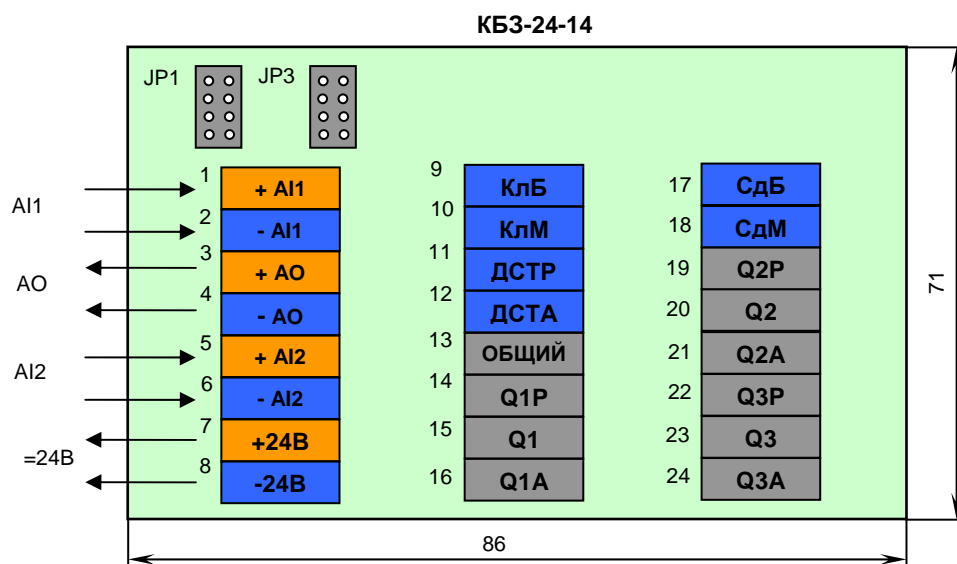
КБЗ-24-14

JP1 JP3

AI1

AO

AI2

=24В

1 + AI1
2 - AI1
3 + AO
4 - AO
5 + AI2
6 - AI2
7 +24В
8 -24В

9 КлБ
10 КлМ
11 ДСТР
12 ДСТА
13 ОБЩИЙ
14 Q1P
15 Q1
16 Q1A

17 СдБ
18 СдМ
19 Q2P
20 Q2
21 Q2A
22 Q3P
23 Q3
24 Q3A

71

86